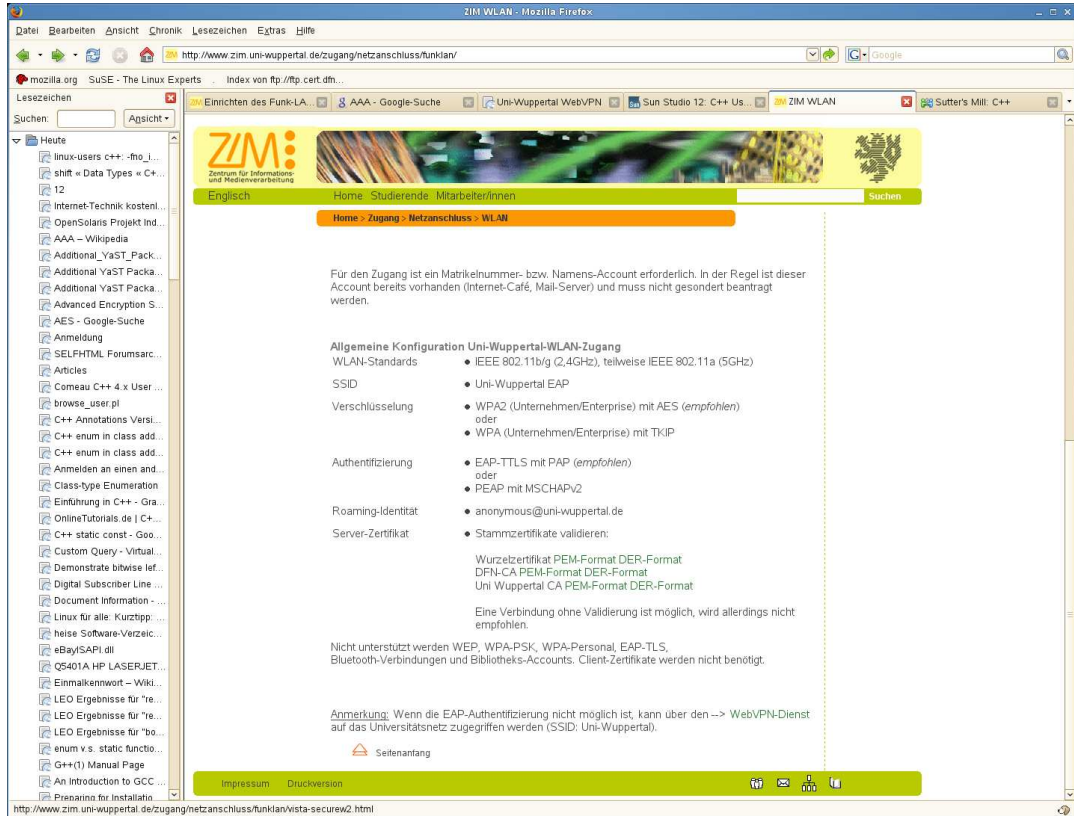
ZIM WLAN - Mozilla Firefox

Datei Bearbeiten Ansicht Chronik Lesezeichen Extras Hilfe

http://www.zim.uni-wuppertal.de/zugang/netzanschluss/funklan/

Google

mozilla.org SuSE - The Linux Experts Index von ftp://ftp.cert.dfn...

Lesezeichen

Suchen: Ansicht

Heute
linux-users c++: -fno_i...
shift « Data Types « C+...
12
Internet-Technik kostenl...
OpenSolaris Projekt Ind...
AAA – Wikipedia
Additional_YaST_Pack...
Additional YaST Packa...
Additional YaST Packa...
Advanced Encryption S...
AES - Google-Suche
Anmeldung
SELFHTML Forumsarc...
Articles
Comeau C++ 4.x User ...
browse_user.pl
C++ Annotations Versi...
C++ enum in class add...
C++ enum in class add...
Anmelden an einen and...
Class-type Enumeration
Einführung in C++ - Gra...
OnlineTutorials.de | C+...
C++ static const - Goo...
Custom Query - Virtual...
Demonstrate bitwise lef...
Digital Subscriber Line ...
Document Information - ...
Linux für alle: Kurztipp: ...
heise Software-Verzeic...
eBayISAPI.dll
Q5401A HP LASERJET...
Einmalkennwort – Wiki...
LEO Ergebnisse für "re...
LEO Ergebnisse für "re...
LEO Ergebnisse für "bo...
enum v.s. static functio...
G++(1) Manual Page
An Introduction to GCC ...
Preparing for Installatio...

Einrichten des Funk-LA... | AAA - Google-Suche | Uni-Wuppertal WebVPN | Sun Studio 12: C++ Us... | ZIM WLAN | Sutter's Mill: C++

ZIM Zentrum für Informations- und Medienverarbeitung

Englisch Home Studierende Mitarbeiter/innen Suchen

Home > Zugang > Netzanschluss > WLAN

Für den Zugang ist ein Matrikelnummer- bzw. Namens-Account erforderlich. In der Regel ist dieser Account bereits vorhanden (Internet-Café, Mail-Server) und muss nicht gesondert beantragt werden.

Allgemeine Konfiguration Uni-Wuppertal-WLAN-Zugang

| | |
|---|---|
| WLAN-Standards | • IEEE 802.11b/g (2,4GHz), teilweise IEEE 802.11a (5GHz) |
| SSID | • Uni-Wuppertal EAP |
| Verschlüsselung | • WPA2 (Unternehmen/Enterprise) mit AES (empfohlen) oder • WPA (Unternehmen/Enterprise) mit TKIP |
| Authentifizierung | • EAP-TTLS mit PAP (empfohlen) oder • PEAP mit MSCHAPv2 |
| Roaming-Identität | • anonymous@uni-wuppertal.de |
| Server-Zertifikat | • Stammzertifikate validieren: Wurzelzertifikat PEM-Format DER-Format DFN-CA PEM-Format DER-Format Uni Wuppertal CA PEM-Format DER-Format Eine Verbindung ohne Validierung ist möglich, wird allerdings nicht empfohlen. |

Nicht unterstützt werden WEP, WPA-PSK, WPA-Personal, EAP-TLS, Bluetooth-Verbindungen und Bibliotheks-Accounts. Client-Zertifikate werden nicht benötigt.

Anmerkung: Wenn die EAP-Authentifizierung nicht möglich ist, kann über den --> WebVPN-Dienst auf das Universitätsnetz zugegriffen werden (SSID: Uni-Wuppertal).

Seitenanfang

Impressum Druckversion

http://www.zim.uni-wuppertal.de/zugang/netzanschluss/funklan/vista-securew2.html